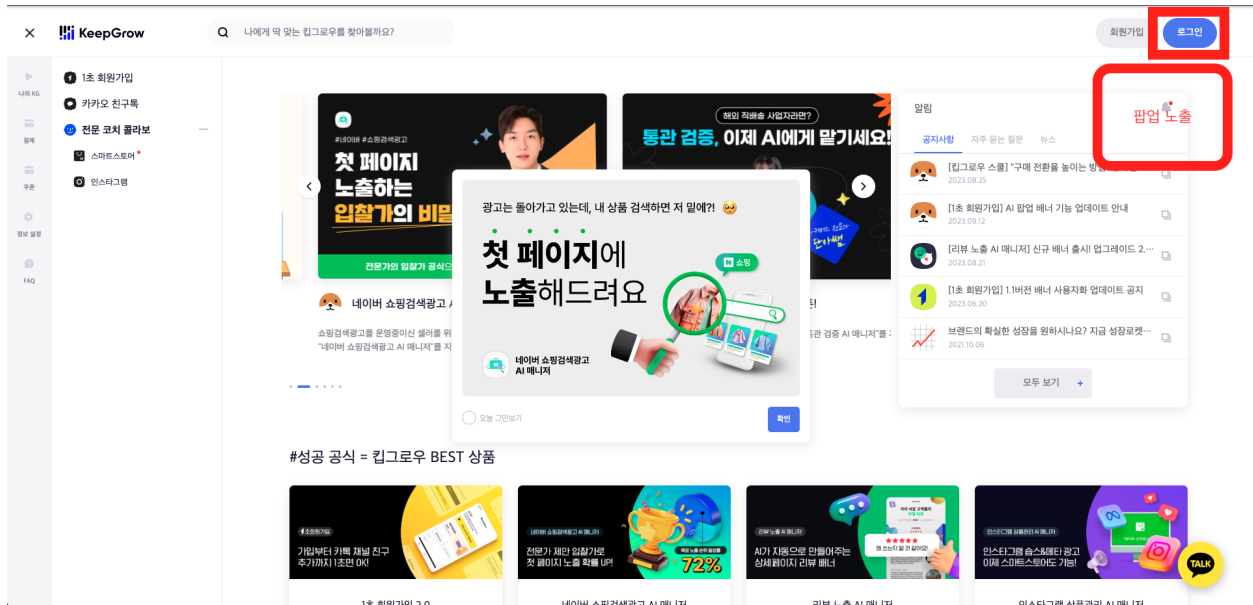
KeepGrow

나에게 딱 맞는 킵그로우를 찾아볼까요?

회원가입 로그인

나의 KG
결제
쿠폰
정보 설정
FAQ

1초 회원가입
카카오 친구톡
전문 코치 콜라보
스마트스토어
인스타그램

#네이버 #쇼핑검색광고
첫 페이지 노출하는 입찰가의 비밀
전문가의 입찰가 공식
네이버 쇼핑검색광고 A
쇼핑검색광고를 운영중이신 셀러를 위 "네이버 쇼핑검색광고 AI 매니저"를 지

해외 직배송 사업자라면?
통관 검증, 이제 AI에게 맡기세요!
관 검증 AI 매니저"를

광고는 돌아가고 있는데, 내 상품 검색하면 저 밑에?!
첫 페이지에 노출해드려요
쇼핑
네이버 쇼핑검색광고 AI 매니저
오늘 그만보기
확인

알림
공지사항 자주 묻는 질문 뉴스
[킵그로우 스쿨] "구매 전환을 높이는 방법
2023.08.25
[1초 회원가입] AI 팝업 배너 기능 업데이트 안내
2023.09.12
[리뷰 노출 AI 매니저] 신규 배너 출시! 업그레이드 2....
2023.08.21
[1초 회원가입] 1.1버전 배너 사용자화 업데이트 공지
2023.06.20
브랜드의 확실한 성장을 원하시나요? 지금 성장로켓...
2021.10.06
모두 보기 +

팝업 노출

#성공 공식 = 킵그로우 BEST 상품

1초회원가입
가입부터 카톡 채널 친구 추가까지 1초면 OK!
1초 회원가입 2.0

네이버쇼핑검색광고 AI 매니저
전문가 제안 입찰가로 첫 페이지 노출 확률 UP!
72%
네이버 쇼핑검색광고 AI 매니저

리뷰 노출 AI 매니저
AI가 자동으로 만들어주는 상세페이지 리뷰 배너
리뷰 노출 AI 매니저

인스타그램 상품관리 AI 매니저
인스타그램 숍스&메타 광고 이제 스마트스토어도 가능!
인스타그램 상품관리 AI 매니저

TALK